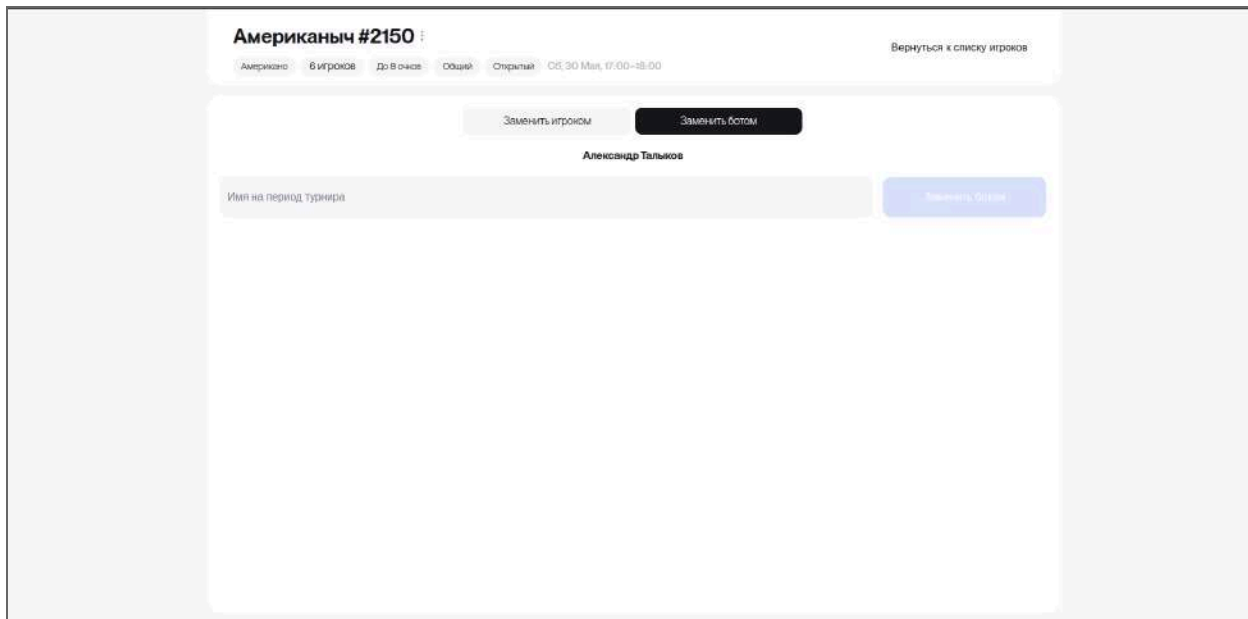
Американыч #2150

Американо 6 игроков До 8 очков Общий Открытый Сб, 30 Мая, 17:00–18:00

Вернуться к списку игроков

Заменить игроком Заменить ботом

Александр Таликов

Имя на период турнира

Заменить ботом